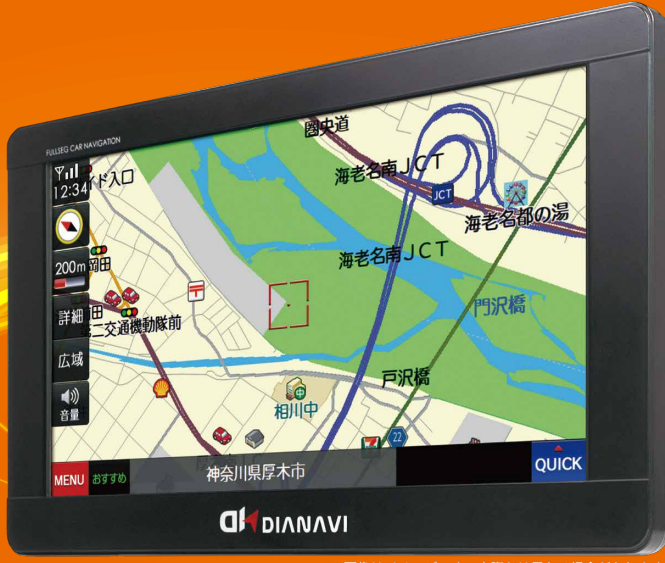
FULLSEG CAR NAVIGATION

12:34

イド入口

200m

岡田

詳細

岡田

第二交通機動隊前

広域

音量

圏央道

海老名南ＪＣＴ

JCT

海老名都の湯

海老名南ＪＣＴ

門沢橋

戸沢橋

相川中

22

MENU

おすすめ

神奈川県厚木市

QUICK

DIANAVI